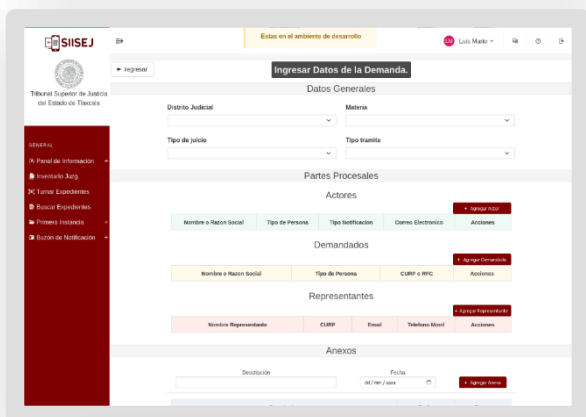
SIISEJ

Estas en el ambiente de desarrollo

Luis Mario

Tribunal Superior de Justicia del Estado de Tlaxcala

GENERAL
Panel de Información
Inventario Juzg.
Turnar Expedientes
Buscar Expedientes
Primera Instancia
Buzón de Notificación

← regresar

Ingresar Datos de la Demanda.

Datos Generales

Distrito Judicial

Materia

Tipo de juicio

Tipo tramite

Partes Procesales

Actores

+ Agregar Actor

| Nombre o Razon Social | Tipo de Persona | Tipo Notificacion | Correo Electronico | Acciones |
|---|---|---|---|---|

Demandados

+ Agregar Demandado

| Nombre o Razon Social | Tipo de Persona | CURP o RFC | Acciones |
|---|---|---|---|

Representantes

+ Agregar Representante

| Nombre Representante | CURP | Email | Telefono Movil | Acciones |
|---|---|---|---|---|

Anexos

Descripción

Fecha
dd / mm / aaaa

+ Agregar Anexo